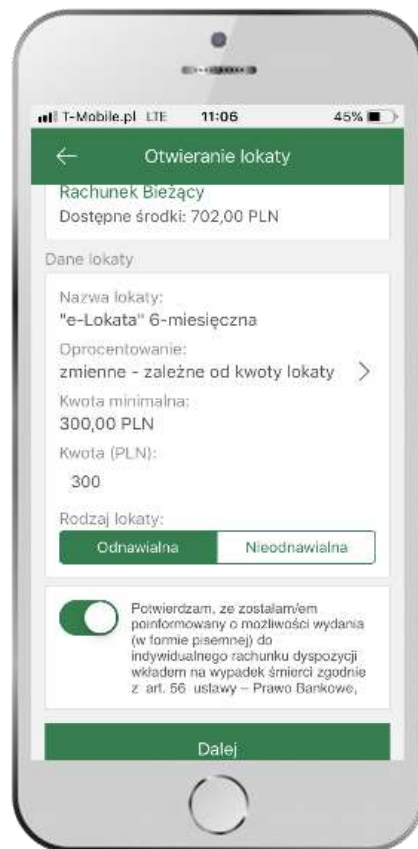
T-Mobile.pl LTE 11:06 45%

Otwieranie lokaty

Rachunek Bieżący
Dostępne środki: 702,00 PLN

Dane lokaty

Nazwa lokaty:
"e-Lokata" 6-miesięczna

Oprocentowanie:
zmienne - zależne od kwoty lokaty

Kwota minimalna:
300,00 PLN

Kwota (PLN):
300

Rodzaj lokaty:
Odnawialna Nieodnawialna

Potwierdzam, ze zostałam/em poinformowany o mozliwości wydania (w formie pisemnej) do indywidualnego rachunku dyspozycji wkładem na wypadek śmierci zgodnie z art. 56 ustawy – Prawo Bankowe,

Dalej